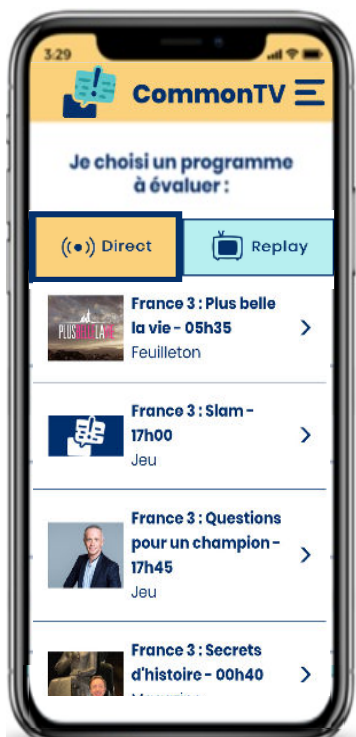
3:29

CommonTV

Je choisi un programme à évaluer :

Direct

Replay

PLUS BELLE LA VIE

France 3 : Plus belle la vie - 05h35
Feuilleton

France 3 : Slam - 17h00
Jeu

France 3 : Questions pour un champion - 17h45
Jeu

France 3 : Secrets d'histoire - 00h40
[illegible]